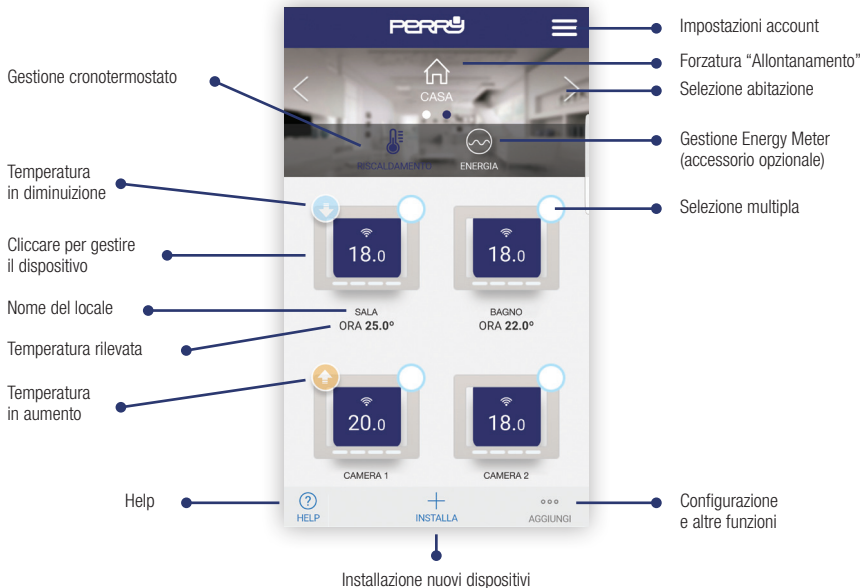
PERRY

Impostazioni account

Forzatura "Allontanamento"

Selezione abitazione

Gestione cronotermostato

CASA

RISCALDAMENTO

ENERGIA

Gestione Energy Meter (accessorio opzionale)

Temperatura in diminuizione

Selezione multipla

Cliccare per gestire il dispositivo

18.0

18.0

Nome del locale

SALA
ORA 25.0°

BAGNO
ORA 22.0°

Temperatura rilevata

Temperatura in aumento

20.0

18.0

CAMERA 1

CAMERA 2

Help

HELP

INSTALLA

AGGIUNGI

Configurazione e altre funzioni

Installazione nuovi dispositivi